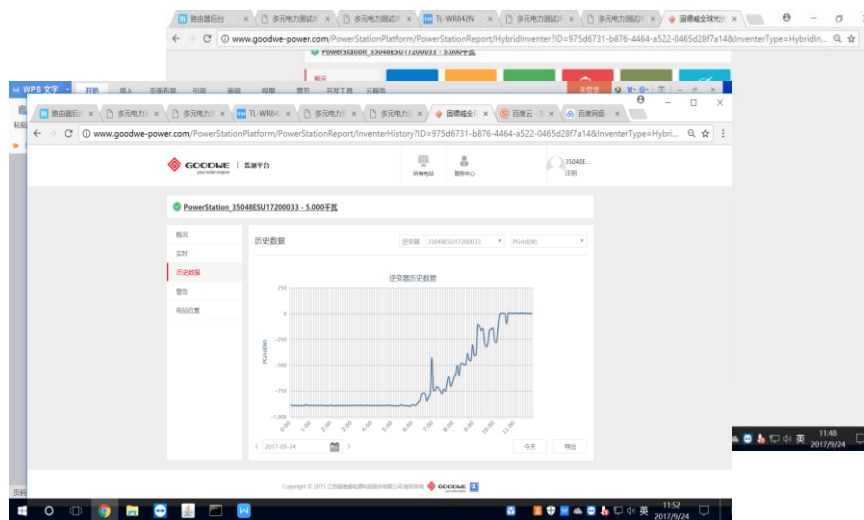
路由器后台 × 多元电力测试 × 多元电力测 × TL-WR842N × 多元电力测 × 多元电力测 × 固德威全球光伏 ×

www.goodwe-power.com/PowerStationPlatform/PowerStationReport/HybridInverter?ID=975d6731-b876-4464-a522-0465d28f7a14&InverterType=Hybridin...

PowerStation_35048ESU17200033 - 5.000千瓦

WPS 文字 开始 插入 页面布局 引用 审阅 视图 章节 开发工具 云服务 未登录

路由器后台 × 多元电力测 × 多元电力测 × TL-WR84 × 多元电力测 × 多元电力测 × 固德威全 × 百度云-免 × 百度网盘 ×

www.goodwe-power.com/PowerStationPlatform/PowerStationReport/InverterHistory?ID=975d6731-b876-4464-a522-0465d28f7a14&InverterType=Hybri...

GOODWE your solar engine | 监测平台

所有电站 服务中心 35048E... 注销

PowerStation_35048ESU17200033 - 5.000千瓦

概况
实时
历史数据
警告
电站位置

历史数据 逆变器 35048ESU17200033 PGrid(W)

逆变器历史数据

PGrid(W)

250
0
-250
-500
-750
-1,000

0:00 1:00 2:00 3:00 4:00 5:00 6:00 7:00 8:00 9:00 10:00 11:00

2017-09-24 今天 导出

Copyright © 2015 江苏固德威电源科技股份有限公司 版权所有 GOODWE

11:48 2017/9/24

英 11:52 2017/9/24